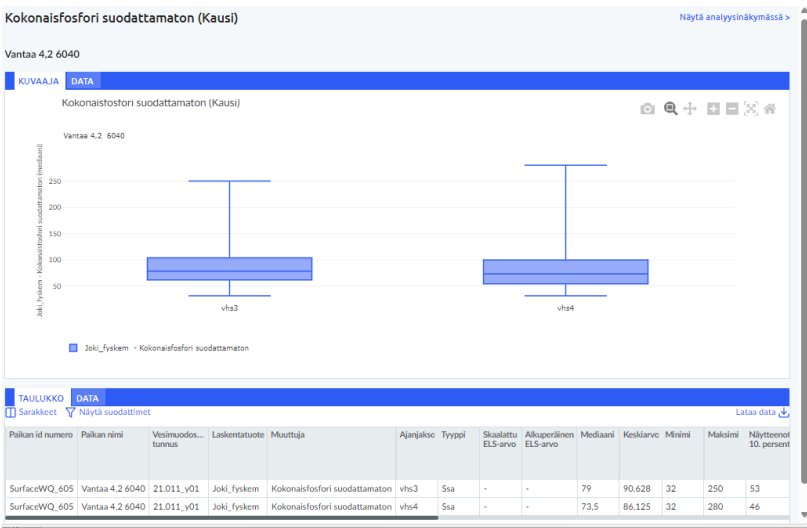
Kokonaisfosfori suodattamaton (Kausi)

Näytä analyysinäkymässä >

Vantaa 4,2 6040

KUVAAJA DATA

Kokonaisfosfori suodattamaton (Kausi)

Vantaa 4,2 6040

Joki_fyskem - Kokonaisfosfori suodattamaton (mediaani)

250
200
150
100
50

vhs3
vhs4

Joki_fyskem - Kokonaisfosfori suodattamaton

TAULUKKO DATA

Sarakkeet Näytä suodattimet

Lataa data

| Paikan id numero | Paikan nimi | Vesimuodos... tunnus | Laskentatuote | Muuttuja | Ajanjakso | Tyyppi | Skaalattu ELS-arvo | Alkuperäinen ELS-arvo | Mediaani | Keskiarvo | Minimi | Maksimi | Näytteenot 10. persent |
|---|---|---|---|---|---|---|---|---|---|---|---|---|---|
| SurfaceWQ_605 | Vantaa 4,2 6040 | 21.011_y01 | Joki_fyskem | Kokonaisfosfori suodattamaton | vhs3 | Ssa | - | - | 79 | 90,628 | 32 | 250 | 53 |
| SurfaceWQ_605 | Vantaa 4,2 6040 | 21.011_y01 | Joki_fyskem | Kokonaisfosfori suodattamaton | vhs4 | Ssa | - | - | 73,5 | 86,125 | 32 | 280 | 46 |